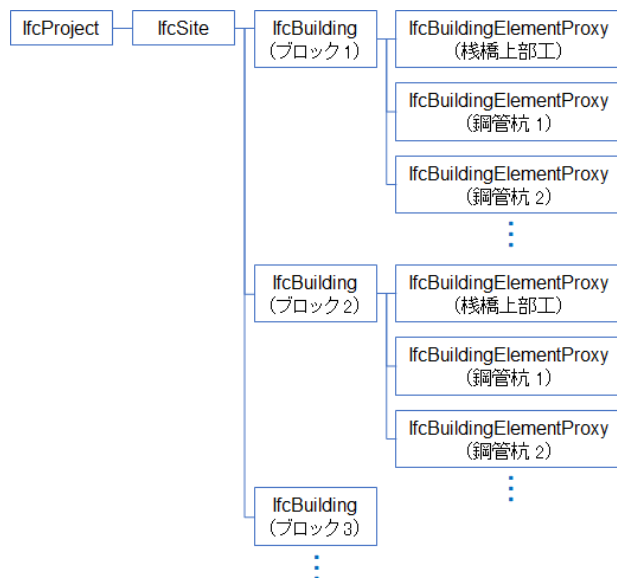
IfcProject

IfcSite

IfcBuilding
(ブロック1)

IfcBuildingElementProxy
(桟橋上部工)

IfcBuildingElementProxy
(鋼管杭 1)

IfcBuildingElementProxy
(鋼管杭 2)

⋮

IfcBuilding
(ブロック2)

IfcBuildingElementProxy
(桟橋上部工)

IfcBuildingElementProxy
(鋼管杭 1)

IfcBuildingElementProxy
(鋼管杭 2)

⋮

IfcBuilding
(ブロック3)

⋮